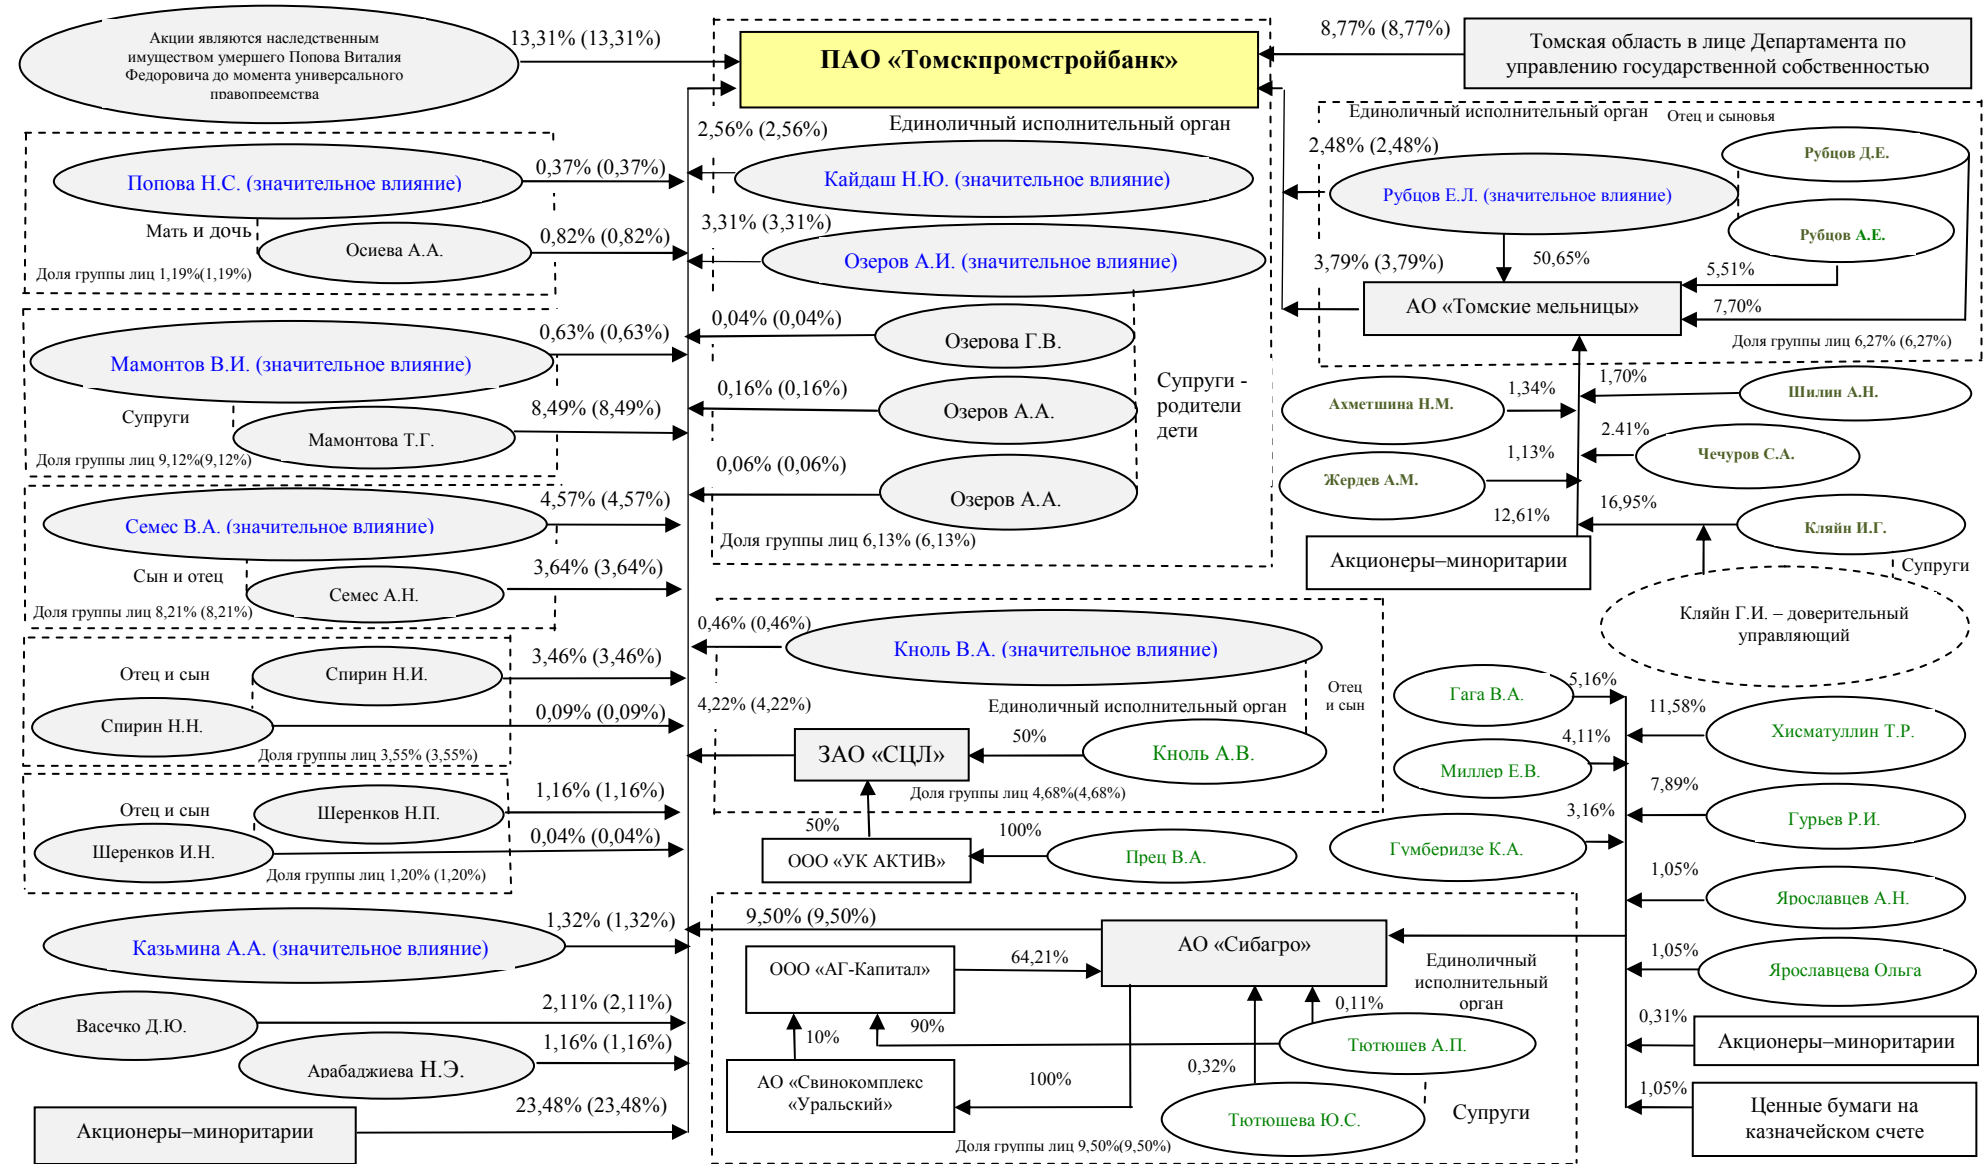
Акции являются наследственным имуществом умершего Попова Виталия Федоровича до момента универсального правопреемства

13,31% (13,31%)

ПАО «Томскпромстройбанк»

8,77% (8,77%)

Томская область в лице Департамента по управлению государственной собственностью

2,56% (2,56%)

Единоличный исполнительный орган

Единоличный исполнительный орган

Отец и сыновья

Попова Н.С. (значительное влияние)

0,37% (0,37%)

Кайдаш Н.Ю. (значительное влияние)

2,48% (2,48%)

Рубцов Д.Е.

Рубцов Е.Л. (значительное влияние)

Мать и дочь

Осиева А.А.

0,82% (0,82%)

3,31% (3,31%)

Рубцов А.Е.

Доля группы лиц 1,19%(1,19%)

Озеров А.И. (значительное влияние)

3,79% (3,79%)

50,65%

5,51%

АО «Томские мельницы»

7,70%

0,63% (0,63%)

0,04% (0,04%)

Озерова Г.В.

Доля группы лиц 6,27% (6,27%)

Мамонтов В.И. (значительное влияние)

Супруги - родители дети

1,70%

Супруги

0,16% (0,16%)

Озеров А.А.

Ахметшина Н.М.

1,34%

Шилин А.Н.

8,49% (8,49%)

Мамонтова Т.Г.

2.41%

Доля группы лиц 9,12%(9,12%)

0,06% (0,06%)

1,13%

Чечуров С.А.

Озеров А.А.

Жердев А.М.

4,57% (4,57%)

16,95%

Семес В.А. (значительное влияние)

Доля группы лиц 6,13% (6,13%)

12,61%

Кляйн И.Г.

Акционеры–миноритарии

Сын и отец

3,64% (3,64%)

Супруги

Семес А.Н.

Доля группы лиц 8,21% (8,21%)

Кляйн Г.И. – доверительный управляющий

0,46% (0,46%)

Кноль В.А. (значительное влияние)

Отец и сын

Спирин Н.И.

3,46% (3,46%)

Отец и сын

Гага В.А.

5,16%

4,22% (4,22%)

Единоличный исполнительный орган

11,58%

Спирин Н.Н.

0,09% (0,09%)

Хисматуллин Т.Р.

Доля группы лиц 3,55% (3,55%)

50%

4,11%

ЗАО «СЦЛ»

Кноль А.В.

Миллер Е.В.

Доля группы лиц 4,68%(4,68%)

7,89%

Отец и сын

1,16% (1,16%)

Шеренков Н.П.

Гурьев Р.И.

50%

3,16%

0,04% (0,04%)

100%

Шеренков И.Н.

ООО «УК АКТИВ»

Прец В.А.

Гумбеозе К.А.

Доля группы лиц 1,20% (1,20%)

1,05%

9,50% (9,50%)

1,32% (1,32%)

Ярославцев А.Н.

АО «Сибагро»

Казьмина А.А. (значительное влияние)

64,21%

Единоличный исполнительный орган

1,05%

ООО «АГ-Капитал»

Ярославцева Ольга

2,11% (2,11%)

0,11%

Васечко Д.Ю.

90%

0,31%

10%

Тютюшев А.П.

1,16% (1,16%)

Акционеры–миноритарии

Арабаджиева Н.Э.

0,32%

100%

АО «Свинокомплекс «Уральский»

1,05%

23,48% (23,48%)

Ценные бумаги на казначейском счете

Тютюшева Ю.С.

Супруги

Акционеры–миноритарии

Доля группы лиц 9,50%(9,50%)